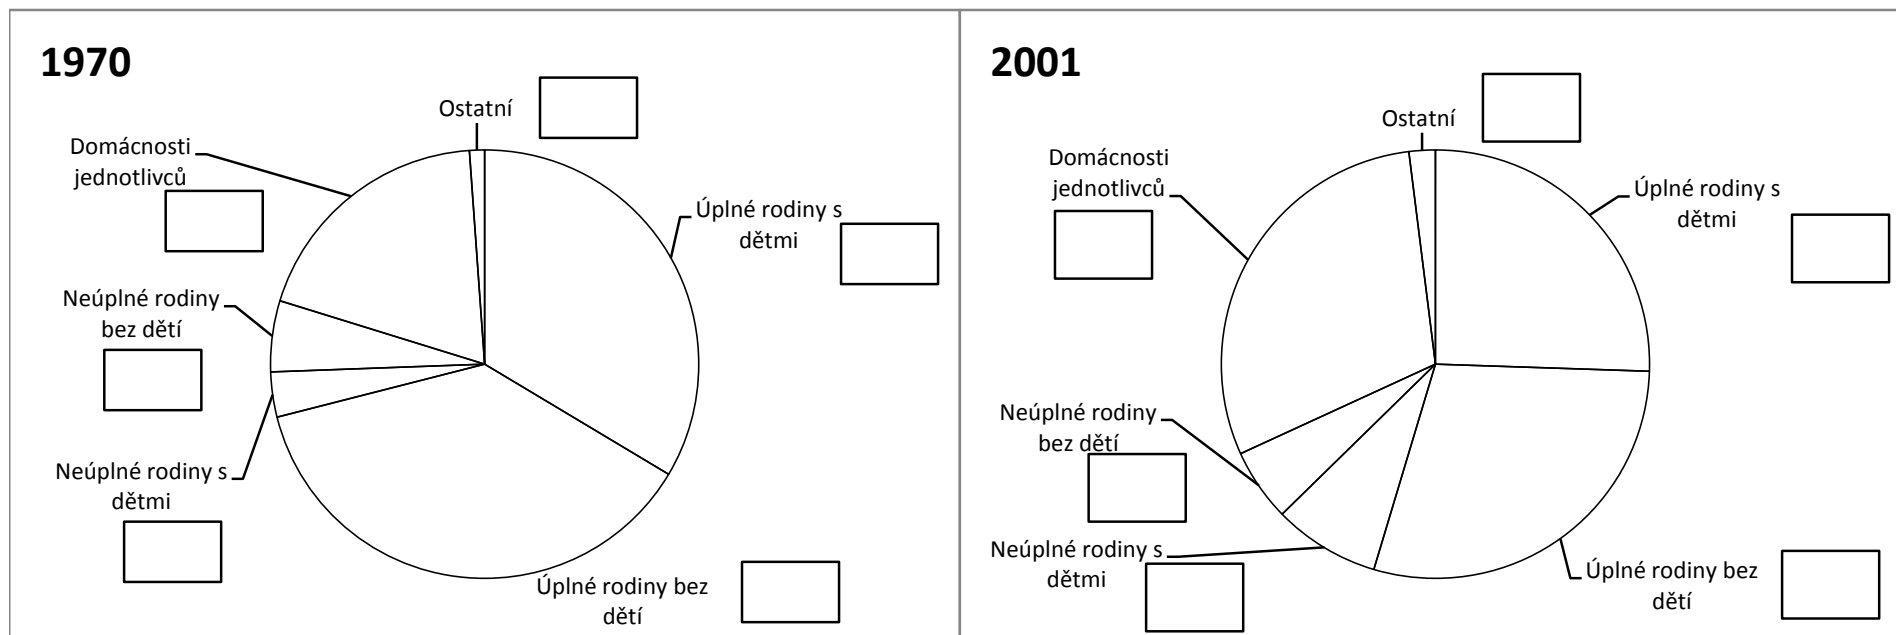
1970

Ostatní

Domácnosti jednotlivců

Úplné rodiny s dětmi

Neúplné rodiny bez dětí

Neúplné rodiny s dětmi

Úplné rodiny bez dětí

2001

Ostatní

Domácnosti jednotlivců

Úplné rodiny s dětmi

Neúplné rodiny bez dětí

Neúplné rodiny s dětmi

Úplné rodiny bez dětí